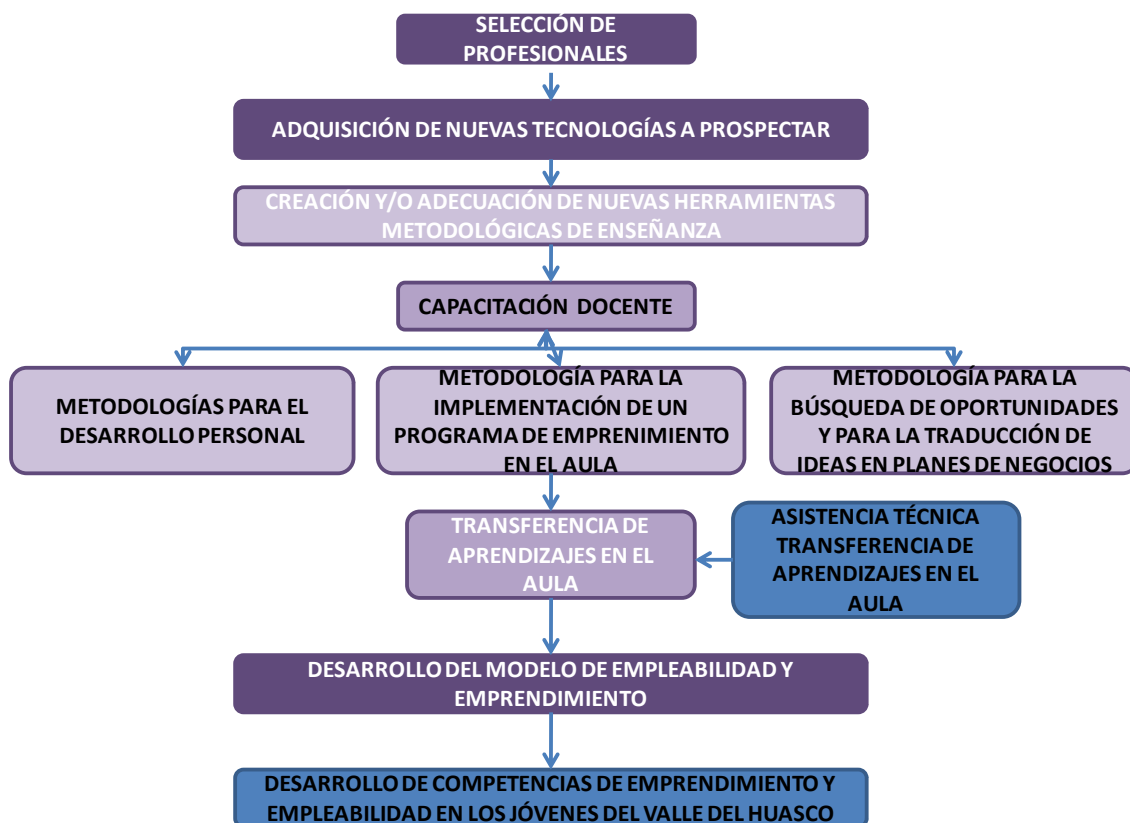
SELECCIÓN DE PROFESIONALES

ADQUISICIÓN DE NUEVAS TECNOLOGÍAS A PROSPECTAR

CREACIÓN Y/O ADECUACIÓN DE NUEVAS HERRAMIENTAS METODOLÓGICAS DE ENSEÑANZA

CAPACITACIÓN DOCENTE

METODOLOGÍAS PARA EL DESARROLLO PERSONAL

METODOLOGÍA PARA LA IMPLEMENTACIÓN DE UN PROGRAMA DE EMPRENIMIENTO EN EL AULA

METODOLOGÍA PARA LA BÚSQUEDA DE OPORTUNIDADES Y PARA LA TRADUCCIÓN DE IDEAS EN PLANES DE NEGOCIOS

TRANSFERENCIA DE APRENDIZAJES EN EL AULA

ASISTENCIA TÉCNICA TRANSFERENCIA DE APRENDIZAJES EN EL AULA

DESARROLLO DEL MODELO DE EMPLEABILIDAD Y EMPRENDIMIENTO

DESARROLLO DE COMPETENCIAS DE EMPRENDIMIENTO Y EMPLEABILIDAD EN LOS JÓVENES DEL VALLE DEL HUASCO